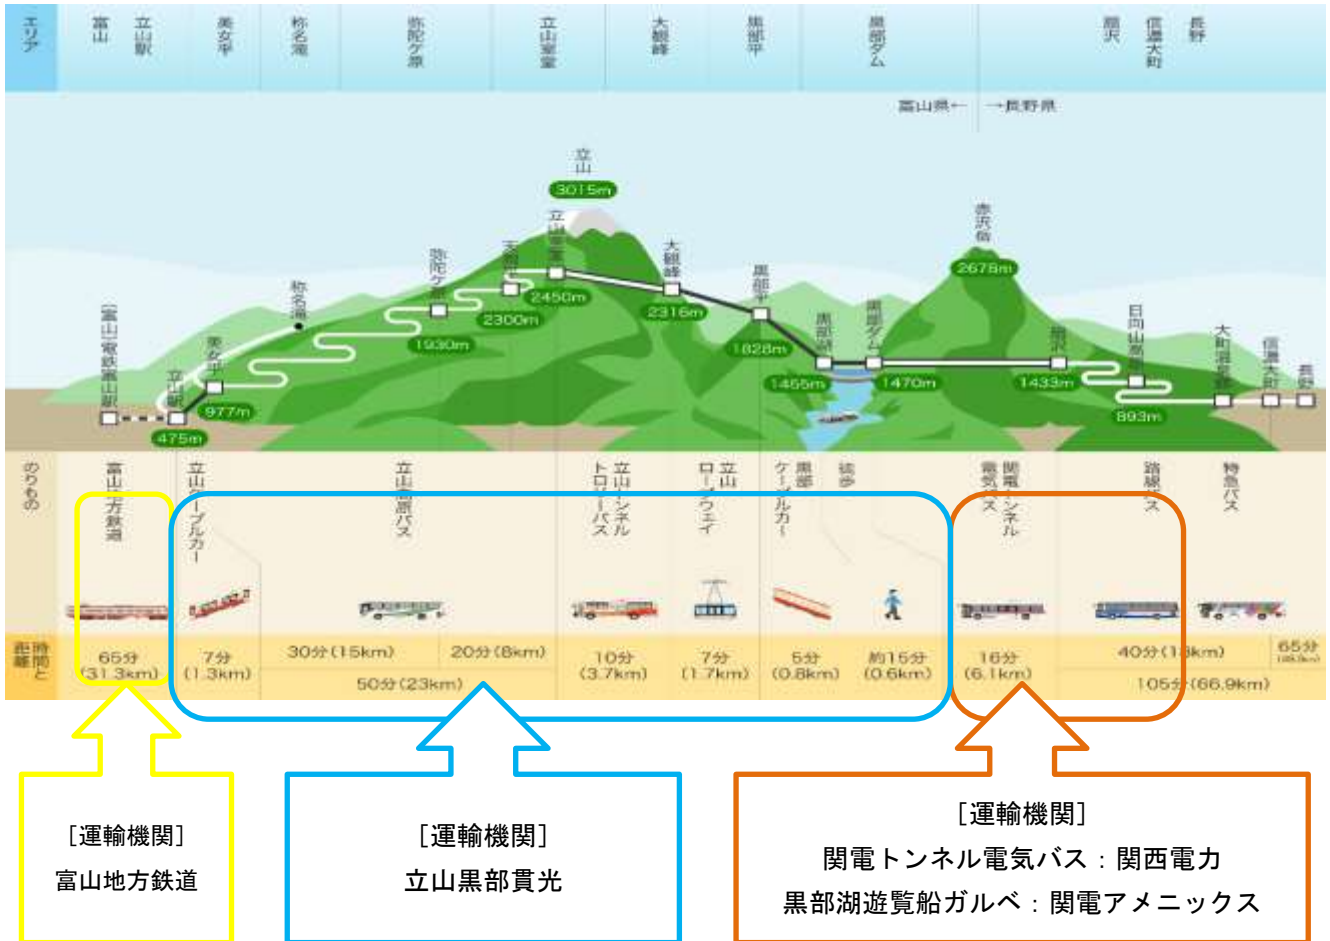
エリア
富山
立山駅
美女平
称名滝
弥陀ケ原
立山室堂
大観峰
黒部平
黒部ダム
扇沢
信濃大町
長野

富山県← →長野県

立山
3015m
立山室堂
天狗平
2450m
弥陀ケ原
2300m
1930m
称名滝
美女平
977m
立山駅
475m
富山・電鉄富山駅
大観峰
2316m
黒部平
1828m
黒部湖
1455m
黒部ダム
1470m
赤沢岳
2678m
扇沢
1433m
日向山高原
893m
大町温泉郷
信濃大町
長野

のりもの
富山地方鉄道
立山ケーブルカー
立山高原バス
立山トンネルトロリーバス
立山ロープウェイ
黒部ケーブルカー
徒歩
関電トンネル電気バス
路線バス
特急バス

時間と距離
65分(31.3km)
7分(1.3km)
30分(15km)
20分(8km)
50分(23km)
10分(3.7km)
7分(1.7km)
5分(0.8km)
約15分(0.6km)
16分(6.1km)
40分(1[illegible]km)
65分
105分(66.9km)

[運輸機関]
富山地方鉄道

[運輸機関]
立山黒部貫光

[運輸機関]
関電トンネル電気バス：関西電力
黒部湖遊覧船ガルベ：関電アメニックス